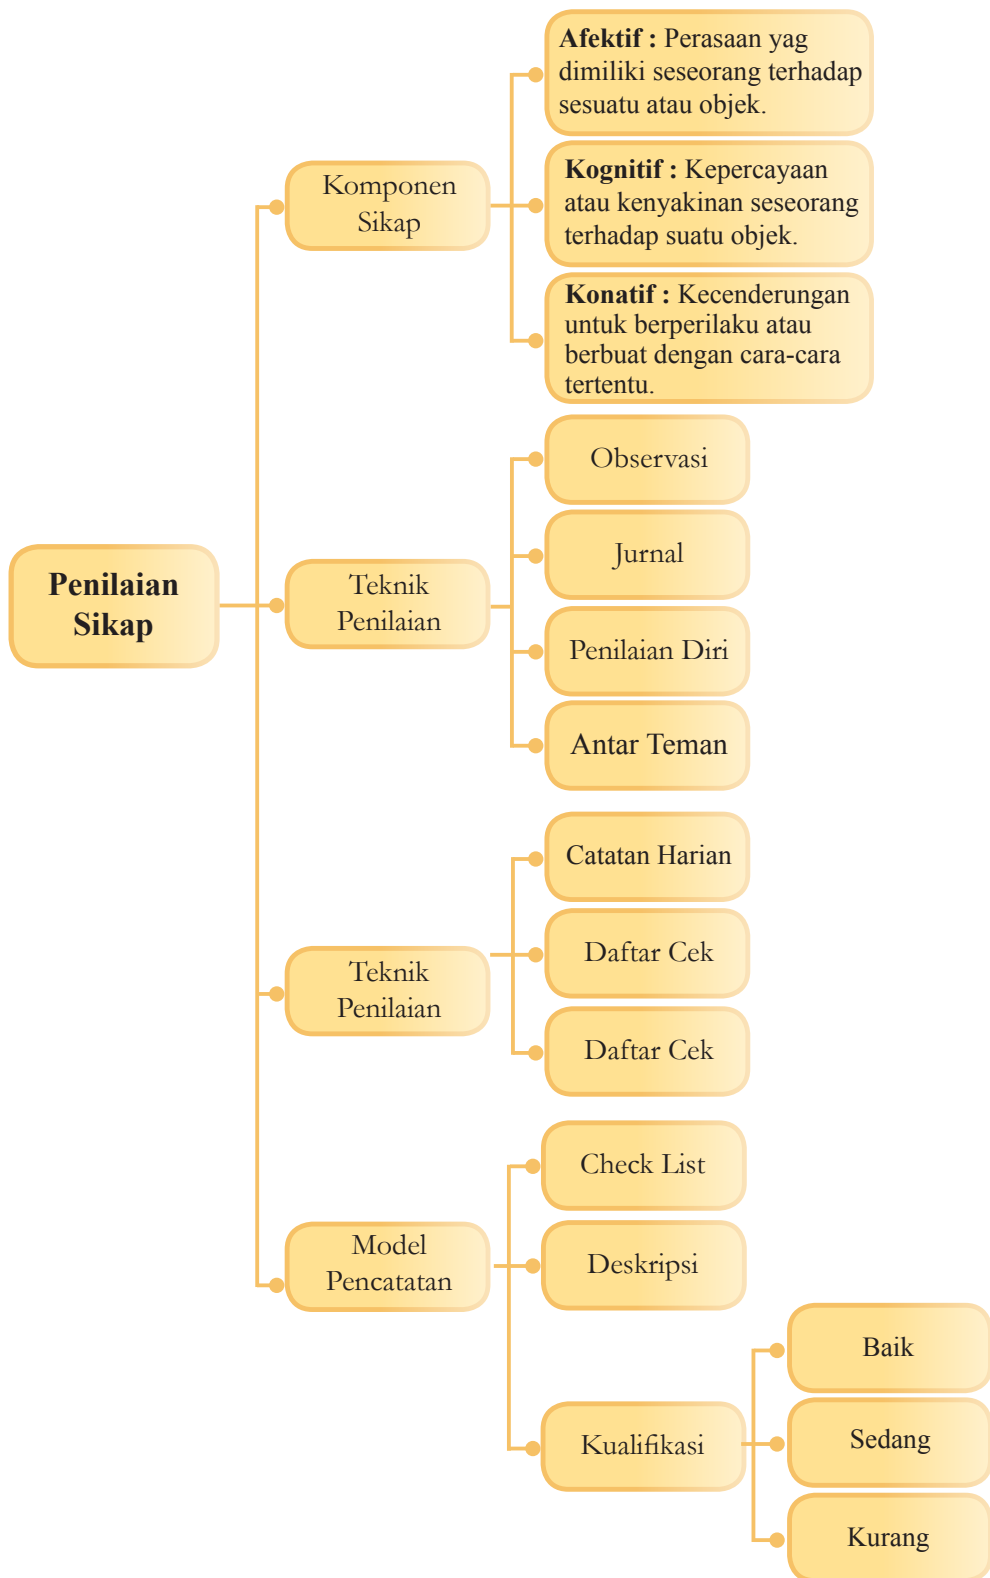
**Penilaian Sikap**

Komponen Sikap

**Afektif :** Perasaan yag dimiliki seseorang terhadap sesuatu atau objek.

**Kognitif :** Kepercayaan atau kenyakinan seseorang terhadap suatu objek.

**Konatif :** Kecenderungan untuk berperilaku atau berbuat dengan cara-cara tertentu.

Teknik Penilaian

Observasi

Jurnal

Penilaian Diri

Antar Teman

Teknik Penilaian

Catatan Harian

Daftar Cek

Daftar Cek

Model Pencatatan

Check List

Deskripsi

Kualifikasi

Baik

Sedang

Kurang